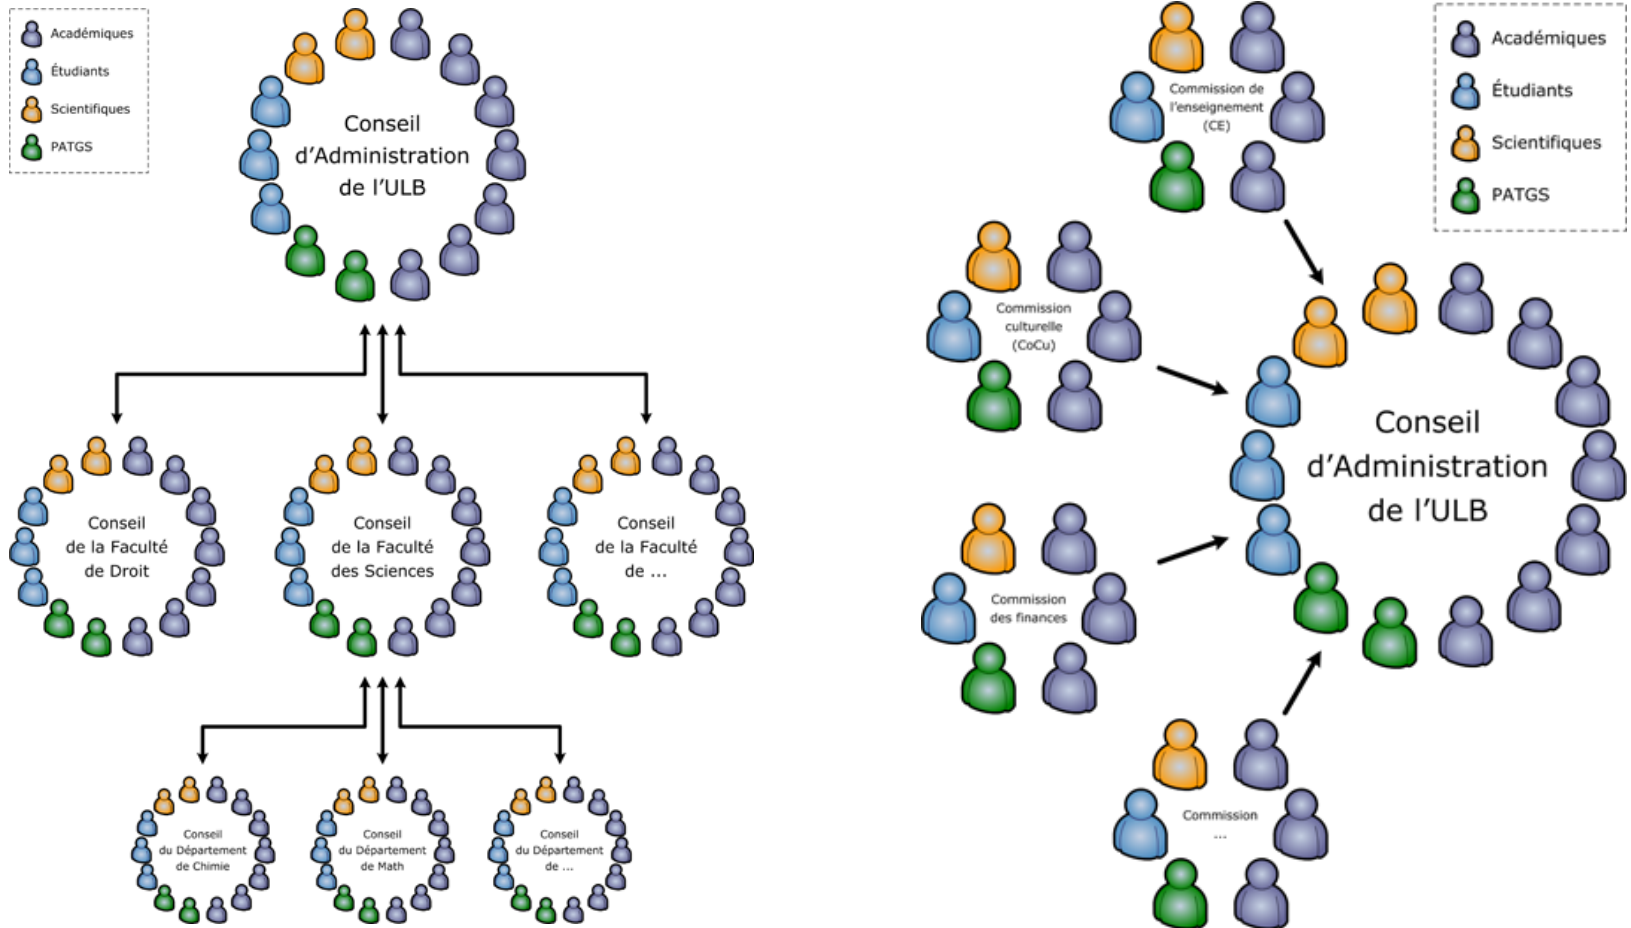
Académiques
Étudiants
Scientifiques
PATGS

Conseil d'Administration de l'ULB

Conseil de la Faculté de Droit

Conseil de la Faculté des Sciences

Conseil de la Faculté de ...

Conseil du Département de Chimie

Conseil du Département de Math

Conseil du Département de ...

Commission de l'enseignement (CE)

Académiques
Étudiants
Scientifiques
PATGS

Commission culturelle (CoCu)

Conseil d'Administration de l'ULB

Commission des finances

Commission ...